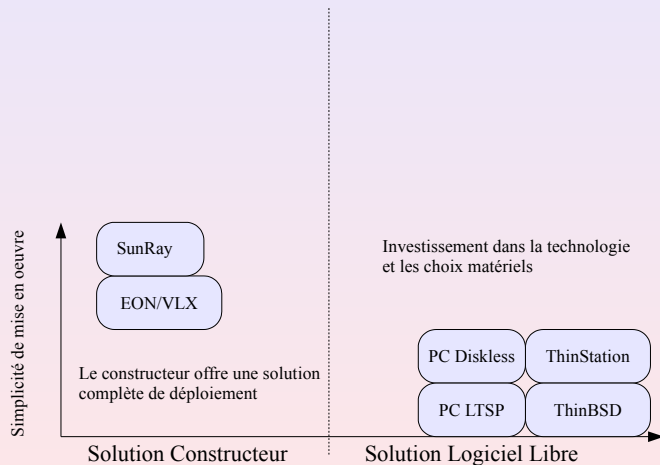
Simplicité de mise en oeuvre

SunRay

EON/VLX

Le constructeur offre une solution complète de déploiement

Investissement dans la technologie et les choix matériels

PC Diskless

ThinStation

PC LTSP

ThinBSD

Solution Constructeur

Solution Logiciel Libre